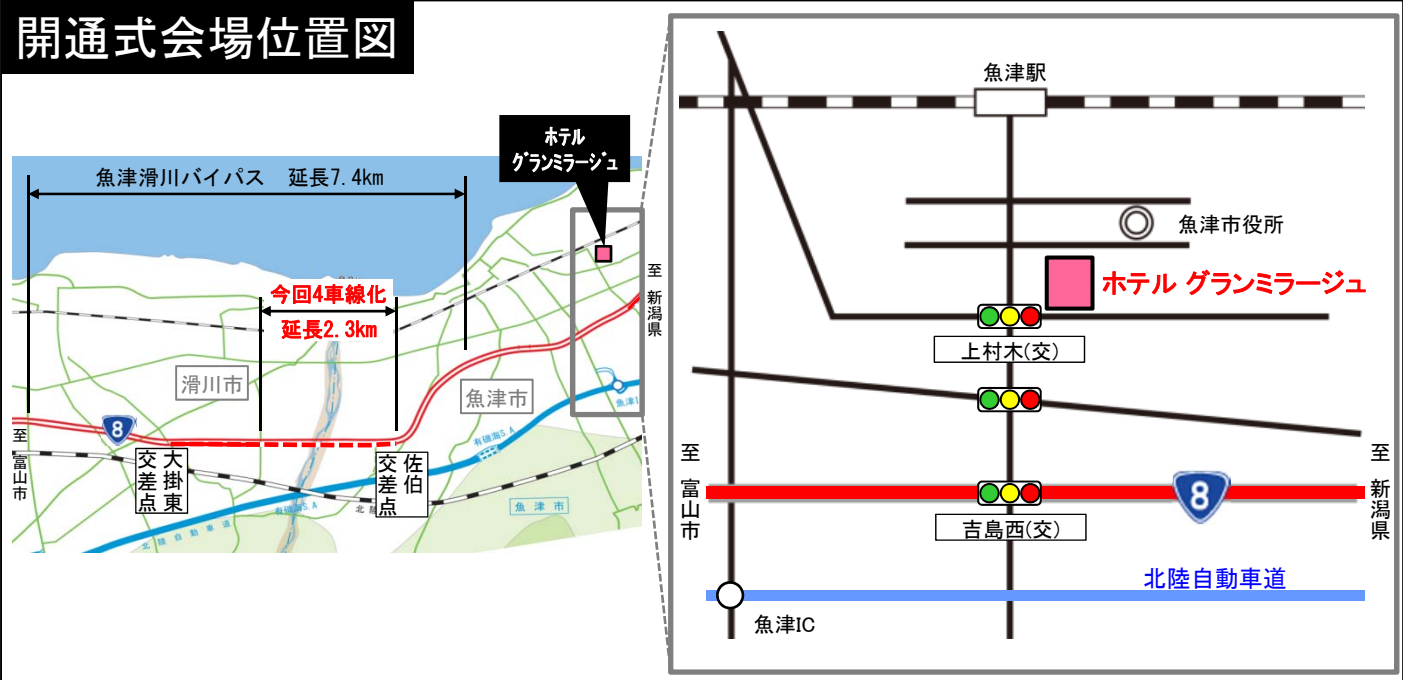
開通式会場位置図

魚津滑川バイパス　延長7.4km

ホテル グランミラージュ

今回4車線化
延長2.3km

滑川市

魚津市

8

至富山市

大掛東交差点

佐伯交差点

至新潟県

魚津市

北陸自動車道

魚津駅

魚津市役所

ホテル グランミラージュ

上村木(交)

至富山市

8

至新潟県

吉島西(交)

北陸自動車道

魚津IC